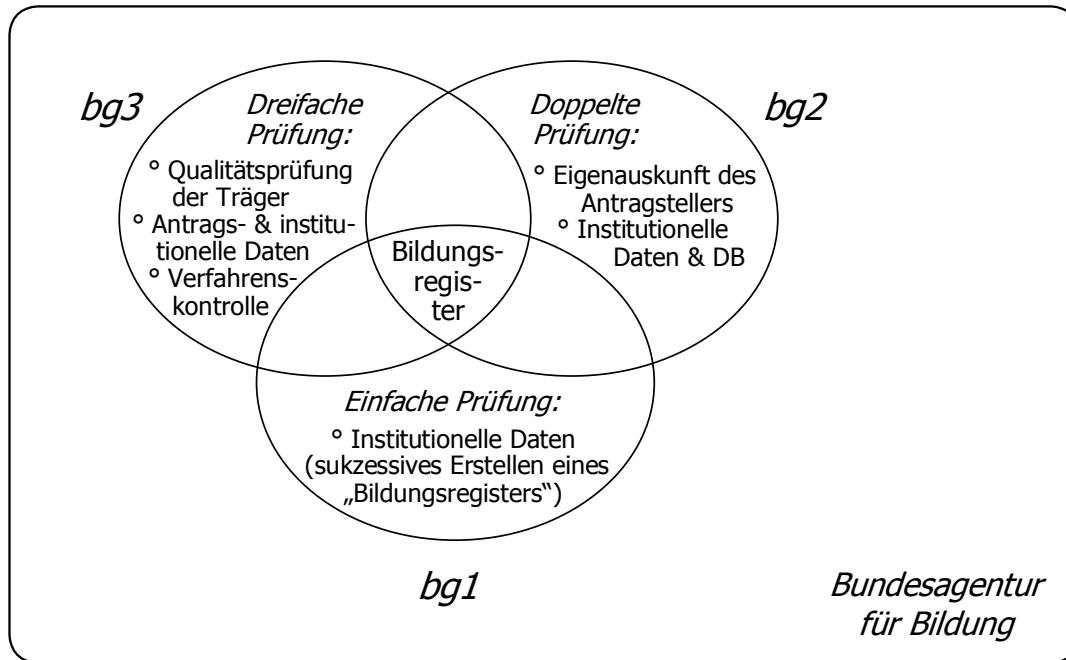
bg3

Dreifache Prüfung:

° Qualitätsprüfung der Träger
° Antrags- & institutionelle Daten
° Verfahrenskontrolle

Doppelte Prüfung:

bg2

° Eigenauskunft des Antragstellers
° Institutionelle Daten & DB

Bildungsregister

Einfache Prüfung:

° Institutionelle Daten (sukzessives Erstellen eines „Bildungsregisters")

bg1

Bundesagentur für Bildung